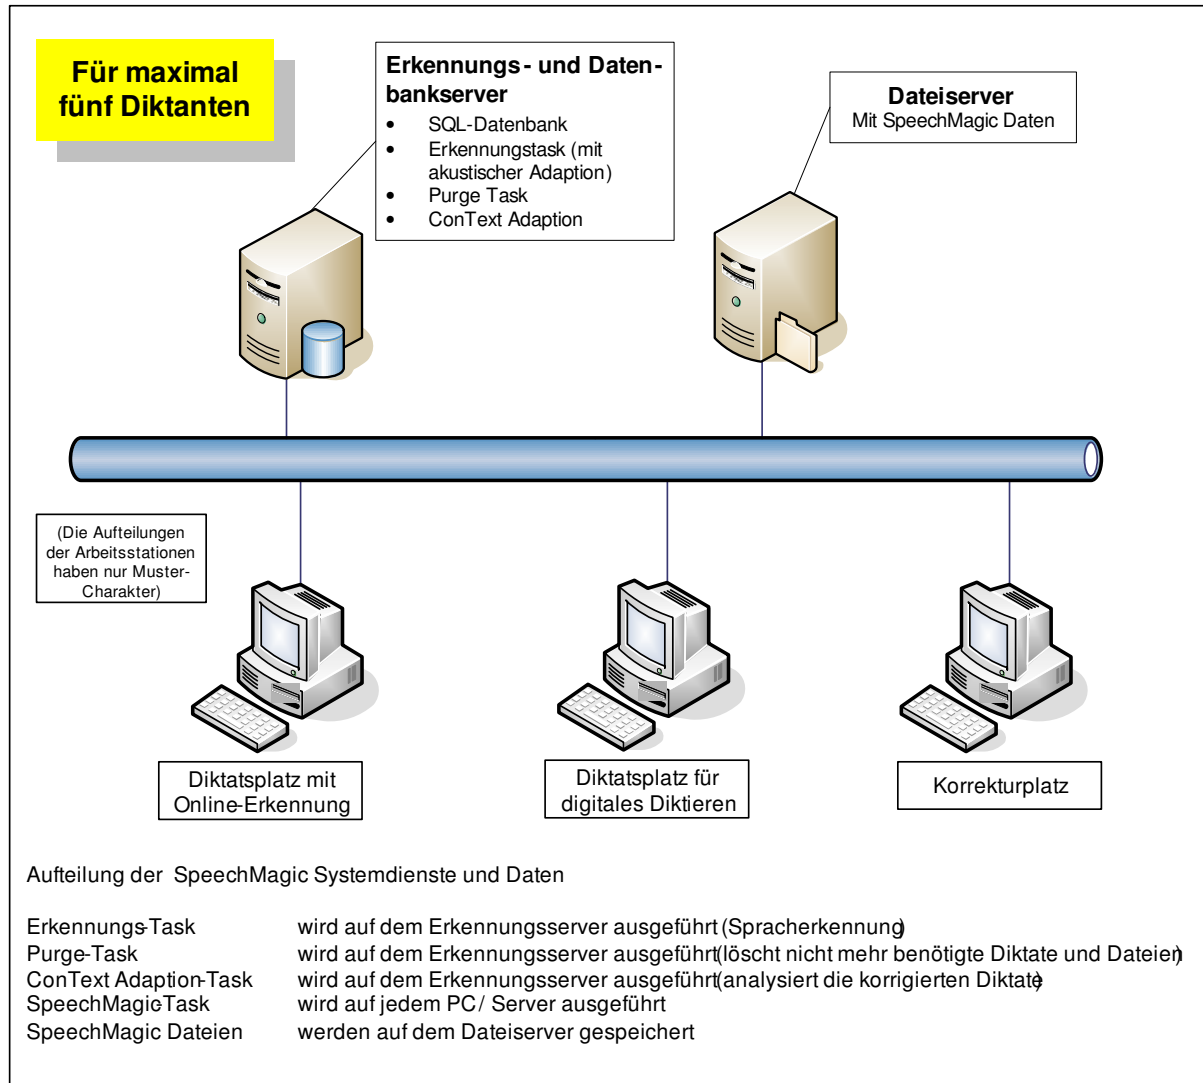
Für maximal fünf Diktanten

Erkennungs- und Datenbankserver
- SQL-Datenbank
- Erkennungstask (mit akustischer Adaption)
- Purge Task
- ConText Adaption

Dateiserver
Mit SpeechMagic Daten

(Die Aufteilungen der Arbeitsstationen haben nur Muster-Charakter)

Diktatsplatz mit Online-Erkennung

Diktatsplatz für digitales Diktieren

Korrekturplatz

Aufteilung der SpeechMagic Systemdienste und Daten

| | |
|---|---|
| Erkennungs-Task | wird auf dem Erkennungsserver ausgeführt (Spracherkennung) |
| Purge-Task | wird auf dem Erkennungsserver ausgeführt (löscht nicht mehr benötigte Diktate und Dateien) |
| ConText Adaption-Task | wird auf dem Erkennungsserver ausgeführt (analysiert die korrigierten Diktate) |
| SpeechMagic-Task | wird auf jedem PC / Server ausgeführt |
| SpeechMagic Dateien | werden auf dem Dateiserver gespeichert |